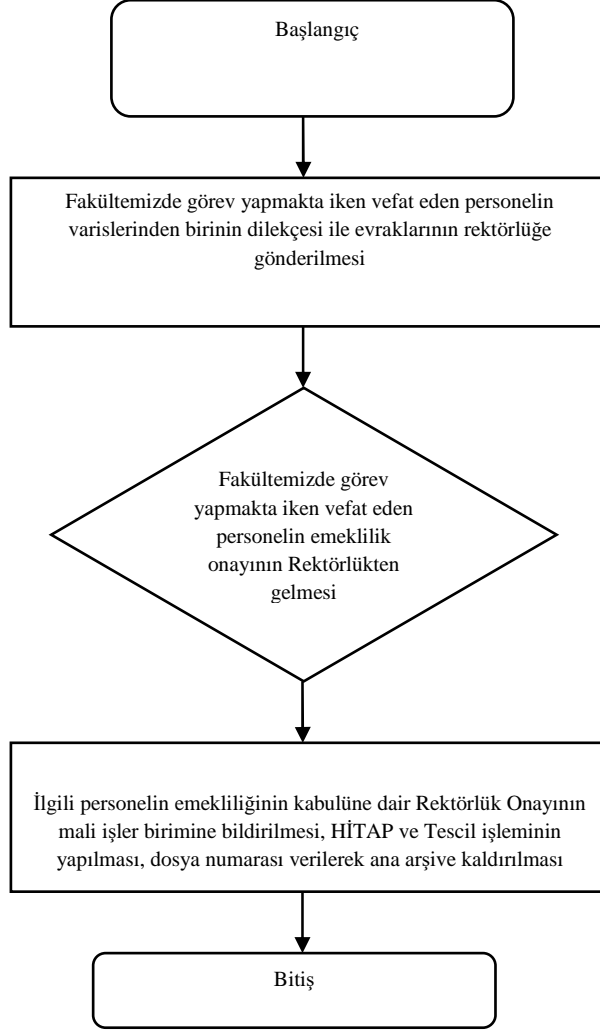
Başlangıç

Fakültemizde görev yapmakta iken vefat eden personelin varislerinden birinin dilekçesi ile evraklarının rektörlüğe gönderilmesi

Fakültemizde görev yapmakta iken vefat eden personelin emeklilik onayının Rektörlükten gelmesi

İlgili personelin emekliliğinin kabulüne dair Rektörlük Onayının mali işler birimine bildirilmesi, HİTAP ve Tescil işleminin yapılması, dosya numarası verilerek ana arşive kaldırılması

Bitiş